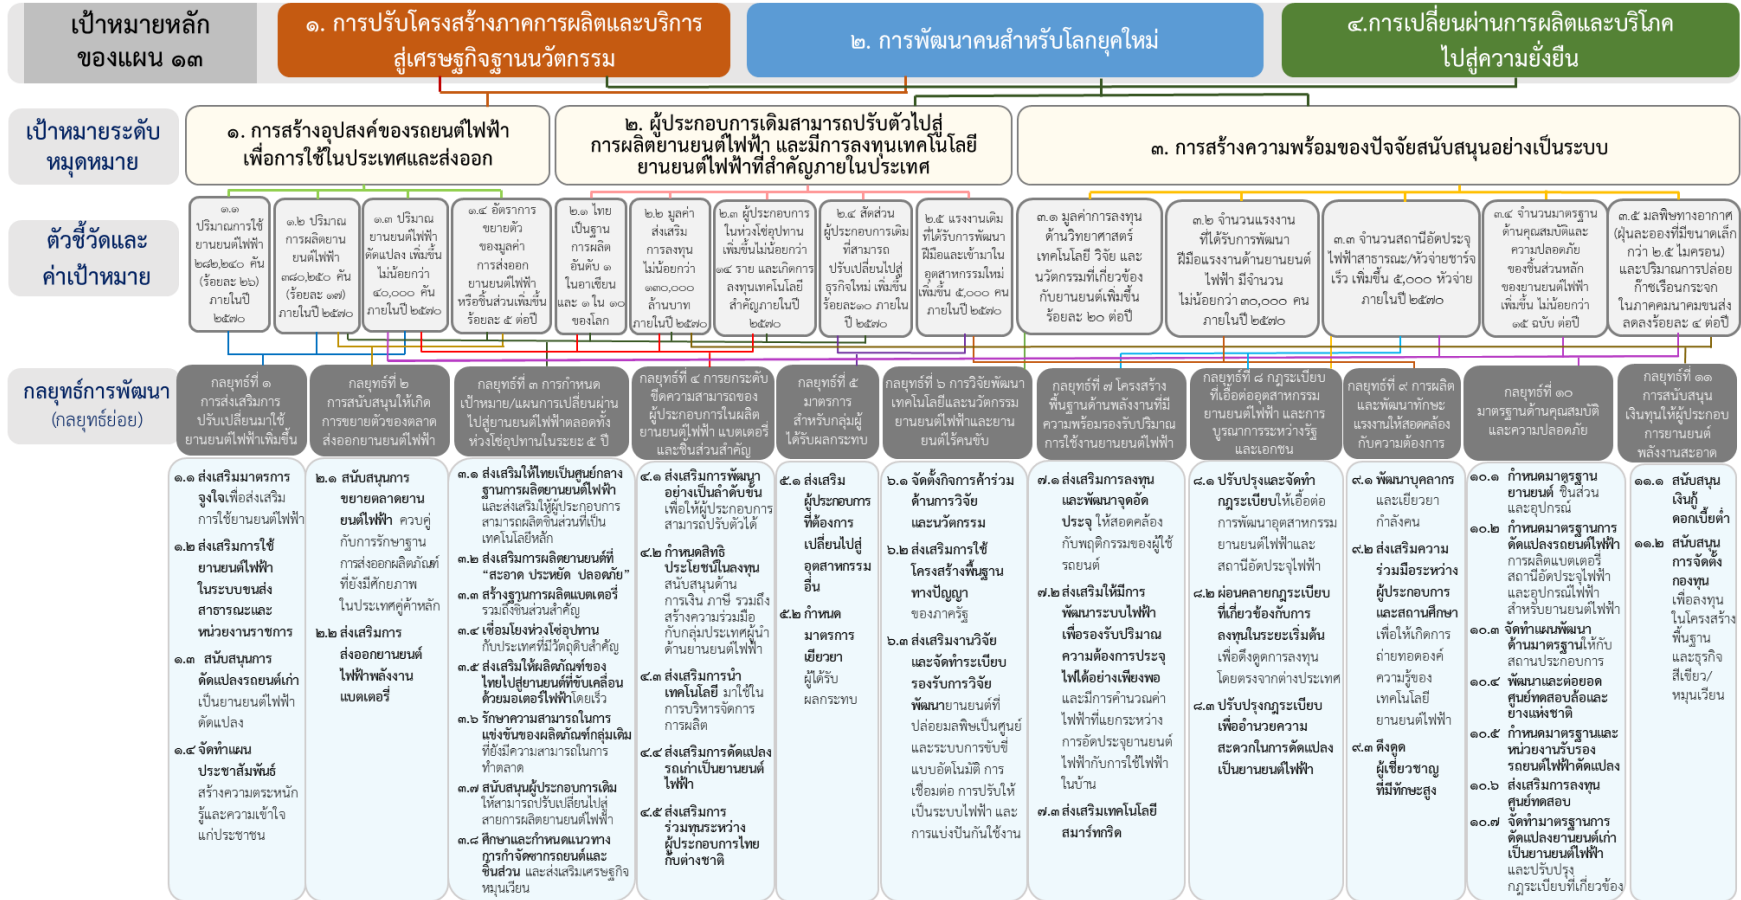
เป้าหมายหลักของแผน ๑๓

๑. การปรับโครงสร้างภาคการผลิตและบริการสู่เศรษฐกิจฐานนวัตกรรม

๒. การพัฒนาคนสำหรับโลกยุคใหม่

๔.การเปลี่ยนผ่านการผลิตและบริโภคไปสู่ความยั่งยืน

เป้าหมายระดับหมุดหมาย

๑. การสร้างอุปสงค์ของรถยนต์ไฟฟ้าเพื่อการใช้ในประเทศและส่งออก

๒. ผู้ประกอบการเดิมสามารถปรับตัวไปสู่การผลิตยานยนต์ไฟฟ้า และมีการลงทุนเทคโนโลยียานยนต์ไฟฟ้าที่สำคัญภายในประเทศ

๓. การสร้างความพร้อมของปัจจัยสนับสนุนอย่างเป็นระบบ

ตัวชี้วัดและค่าเป้าหมาย

๑.๑ ปริมาณการใช้ยานยนต์ไฟฟ้า ๒๔๒,๒๔๐ คัน (ร้อยละ ๒๖) ภายในปี ๒๕๗๐

๑.๒ ปริมาณการผลิตยานยนต์ไฟฟ้า ๓๗๐,๒๔๐ คัน (ร้อยละ ๑๗) ภายในปี ๒๕๗๐

๑.๓ ปริมาณยานยนต์ไฟฟ้าดัดแปลง เพิ่มขึ้นไม่น้อยกว่า ๔๐,๐๐๐ คัน ภายในปี ๒๕๗๐

๑.๔ อัตราการขยายตัวของมูลค่าการส่งออกยานยนต์ไฟฟ้าหรือชิ้นส่วนเพิ่มขึ้นร้อยละ ๕ ต่อปี

๒.๑ ไทยเป็นฐานการผลิตอันดับ ๑ ในอาเซียนและ ๑ ใน ๑๐ ของโลก

๒.๒ มูลค่าส่งเสริมการลงทุนไม่น้อยกว่า ๑๓๐,๐๐๐ ล้านบาท ภายในปี ๒๕๗๐

๒.๓ ผู้ประกอบการในห่วงโซ่อุปทานเพิ่มขึ้นไม่น้อยกว่า ๑๔ ราย และเกิดการลงทุนเทคโนโลยีสำคัญภายในปี ๒๕๗๐

๒.๔ สัดส่วนผู้ประกอบการเดิมที่สามารถปรับเปลี่ยนไปสู่ธุรกิจใหม่ เพิ่มขึ้นร้อยละ๑๐ ภายในปี ๒๕๗๐

๒.๕ แรงงานเดิมที่ได้รับการพัฒนามีฝีมือและเข้ามาในอุตสาหกรรมใหม่เพิ่มขึ้น ๕,๐๐๐ คน ภายในปี ๒๕๗๐

๓.๑ มูลค่าการลงทุนด้านวิทยาศาสตร์ เทคโนโลยี วิจัย และนวัตกรรมที่เกี่ยวข้องกับยานยนต์เพิ่มขึ้นร้อยละ ๒๐ ต่อปี

๓.๒ จำนวนแรงงานที่ได้รับการพัฒนามีฝีมือแรงงานด้านยานยนต์ไฟฟ้า มีจำนวนไม่น้อยกว่า ๓๐,๐๐๐ คน ภายในปี ๒๕๗๐

๓.๓ จำนวนสถานีอัดประจุไฟฟ้าสาธารณะ/หัวจ่ายชาร์จเร็ว เพิ่มขึ้น ๕,๐๐๐ หัวจ่าย ภายในปี ๒๕๗๐

๓.๔ จำนวนมาตรฐานด้านคุณสมบัติและความปลอดภัยของชิ้นส่วนหลักของยานยนต์ไฟฟ้าเพิ่มขึ้น ไม่น้อยกว่า ๑๔ ฉบับ ต่อปี

๓.๕ มลพิษทางอากาศ (ฝุ่นละอองที่มีขนาดเล็กกว่า ๒.๕ ไมครอน) และปริมาณการปล่อยก๊าซเรือนกระจกในภาคคมนาคมขนส่งลดลงร้อยละ ๔ ต่อปี

กลยุทธ์การพัฒนา (กลยุทธ์ย่อย)

กลยุทธ์ที่ ๑ การส่งเสริมการปรับเปลี่ยนมาใช้ยานยนต์ไฟฟ้าเพิ่มขึ้น

กลยุทธ์ที่ ๒ การสนับสนุนให้เกิดการขยายตัวของตลาดส่งออกยานยนต์ไฟฟ้า

กลยุทธ์ที่ ๓ การกำหนดเป้าหมาย/แผนการเปลี่ยนผ่านไปสู่ยานยนต์ไฟฟ้าตลอดทั้งห่วงโซ่อุปทานในระยะ ๕ ปี

กลยุทธ์ที่ ๔ การยกระดับขีดความสามารถของผู้ประกอบการในผลิตยานยนต์ไฟฟ้า แบตเตอรี่และชิ้นส่วนสำคัญ

กลยุทธ์ที่ ๕ มาตรการสำหรับกลุ่มผู้ได้รับผลกระทบ

กลยุทธ์ที่ ๖ การวิจัยพัฒนาเทคโนโลยีและนวัตกรรมยานยนต์ไฟฟ้าและยานยนต์ไร้คนขับ

กลยุทธ์ที่ ๗ โครงสร้างพื้นฐานด้านพลังงานที่มีความพร้อมรองรับปริมาณการใช้งานยานยนต์ไฟฟ้า

กลยุทธ์ที่ ๘ กฎระเบียบที่เอื้อต่ออุตสาหกรรมยานยนต์ไฟฟ้า และการบูรณาการระหว่างรัฐและเอกชน

กลยุทธ์ที่ ๙ การผลิตและพัฒนาทักษะแรงงานให้สอดคล้องกับความต้องการ

กลยุทธ์ที่ ๑๐ มาตรฐานด้านคุณสมบัติและความปลอดภัย

กลยุทธ์ที่ ๑๑ การสนับสนุนเงินทุนให้ผู้ประกอบการยานยนต์พลังงานสะอาด

๑.๑ ส่งเสริมมาตรการจูงใจเพื่อส่งเสริมการใช้ยานยนต์ไฟฟ้า
๑.๒ ส่งเสริมการใช้ยานยนต์ไฟฟ้าในระบบขนส่งสาธารณะและหน่วยงานราชการ
๑.๓ สนับสนุนการดัดแปลงรถยนต์เก่าเป็นยานยนต์ไฟฟ้าดัดแปลง
๑.๔ จัดทำแผนประชาสัมพันธ์ สร้างความตระหนักรู้และความเข้าใจแก่ประชาชน

๒.๑ สนับสนุนการขยายตลาดยานยนต์ไฟฟ้า ควบคู่กับการรักษาฐานการส่งออกผลิตภัณฑ์ที่ยังมีศักยภาพในประเทศคู่ค้าหลัก
๒.๒ ส่งเสริมการส่งออกยานยนต์ไฟฟ้าพลังงานแบตเตอรี่

๓.๑ ส่งเสริมให้ไทยเป็นศูนย์กลางฐานการผลิตยานยนต์ไฟฟ้า และส่งเสริมให้ผู้ประกอบการสามารถผลิตชิ้นส่วนที่เป็นเทคโนโลยีหลัก
๓.๒ ส่งเสริมการผลิตยานยนต์ที่ "สะอาด ประหยัด ปลอดภัย"
๓.๓ สร้างฐานการผลิตแบตเตอรี่รวมถึงชิ้นส่วนสำคัญ
๓.๔ เชื่อมโยงห่วงโซ่อุปทานกับประเทศที่มีวัตถุดิบสำคัญ
๓.๕ ส่งเสริมให้ผลิตภัณฑ์ของไทยไปสู่ยานยนต์ที่ขับเคลื่อนด้วยมอเตอร์ไฟฟ้าโดยเร็ว
๓.๖ รักษาความสามารถในการแข่งขันของผลิตภัณฑ์กลุ่มเดิมที่ยังมีความสามารถในการทำตลาด
๓.๗ สนับสนุนผู้ประกอบการเดิมให้สามารถปรับเปลี่ยนไปสู่สายการผลิตยานยนต์ไฟฟ้า
๓.๘ ศึกษาและกำหนดแนวทางการกำจัดซากรถยนต์และชิ้นส่วน และส่งเสริมเศรษฐกิจหมุนเวียน

๔.๑ ส่งเสริมการพัฒนาอย่างเป็นลำดับขั้น เพื่อให้ผู้ประกอบการสามารถปรับตัวได้
๔.๒ กำหนดสิทธิประโยชน์ในลงทุน สนับสนุนด้านการเงิน ภาษี รวมถึงสร้างความร่วมมือกับกลุ่มประเทศผู้นำด้านยานยนต์ไฟฟ้า
๔.๓ ส่งเสริมการนำเทคโนโลยี มาใช้ในการบริหารจัดการการผลิต
๔.๔ ส่งเสริมการดัดแปลงรถเก่าเป็นยานยนต์ไฟฟ้า
๔.๕ ส่งเสริมการร่วมทุนระหว่างผู้ประกอบการไทยกับต่างชาติ

๕.๑ ส่งเสริมผู้ประกอบการที่ต้องการเปลี่ยนไปสู่อุตสาหกรรมอื่น
๕.๒ กำหนดมาตรการเยียวยาผู้ได้รับผลกระทบ

๖.๑ จัดตั้งกิจการค้าร่วมด้านการวิจัยและนวัตกรรม
๖.๒ ส่งเสริมการใช้โครงสร้างพื้นฐานทางปัญญาของภาครัฐ
๖.๓ ส่งเสริมงานวิจัยและจัดทำระเบียบรองรับการวิจัยพัฒนายานยนต์ที่ปล่อยมลพิษเป็นศูนย์และระบบการขับขี่แบบอัตโนมัติ การเชื่อมต่อ การปรับให้เป็นระบบไฟฟ้า และการแบ่งปันกันใช้งาน

๗.๑ ส่งเสริมการลงทุนและพัฒนาจุดอัดประจุ ให้สอดคล้องกับพฤติกรรมของผู้ใช้รถยนต์
๗.๒ ส่งเสริมให้มีการพัฒนาระบบไฟฟ้าเพื่อรองรับปริมาณความต้องการประจุไฟได้อย่างเพียงพอ และมีการคำนวณค่าไฟฟ้าที่แยกระหว่างการอัดประจุยานยนต์ไฟฟ้ากับการใช้ไฟฟ้าในบ้าน
๗.๓ ส่งเสริมเทคโนโลยีสมาร์ทกริด

๘.๑ ปรับปรุงและจัดทำกฎระเบียบให้เอื้อต่อการพัฒนาอุตสาหกรรมยานยนต์ไฟฟ้าและสถานีอัดประจุไฟฟ้า
๘.๒ ผ่อนคลายกฎระเบียบที่เกี่ยวข้องกับการลงทุนในระยะเริ่มต้น เพื่อดึงดูดการลงทุนโดยตรงจากต่างประเทศ
๘.๓ ปรับปรุงกฎระเบียบเพื่ออำนวยความสะดวกในการดัดแปลงเป็นยานยนต์ไฟฟ้า

๙.๑ พัฒนาบุคลากร และเยียวยากำลังคน
๙.๒ ส่งเสริมความร่วมมือระหว่างผู้ประกอบการและสถานศึกษา เพื่อให้เกิดการถ่ายทอดองค์ความรู้ของเทคโนโลยียานยนต์ไฟฟ้า
๙.๓ ดึงดูดผู้เชี่ยวชาญที่มีทักษะสูง

๑๐.๑ กำหนดมาตรฐานยานยนต์ ชิ้นส่วนและอุปกรณ์
๑๐.๒ กำหนดมาตรฐานรถยนต์ดัดแปลงรถยนต์ไฟฟ้า การผลิตแบตเตอรี่ สถานีอัดประจุไฟฟ้า และอุปกรณ์ไฟฟ้าสำหรับยานยนต์ไฟฟ้า
๑๐.๓ จัดทำแผนพัฒนาด้านมาตรฐานให้กับสถานประกอบการ
๑๐.๔ พัฒนาและต่อยอดศูนย์ทดสอบล้อและยางแห่งชาติ
๑๐.๕ กำหนดมาตรฐานและหน่วยงานรับรองรถยนต์ไฟฟ้าดัดแปลง
๑๐.๖ ส่งเสริมการลงทุนศูนย์ทดสอบ
๑๐.๗ จัดทำมาตรฐานการดัดแปลงยานยนต์เก่าเป็นยานยนต์ไฟฟ้า และปรับปรุงกฎระเบียบที่เกี่ยวข้อง

๑๑.๑ สนับสนุนเงินกู้ดอกเบี้ยต่ำ
๑๑.๒ สนับสนุนการจัดตั้งกองทุน เพื่อลงทุนในโครงสร้างพื้นฐาน และธุรกิจสีเขียว/หมุนเวียน